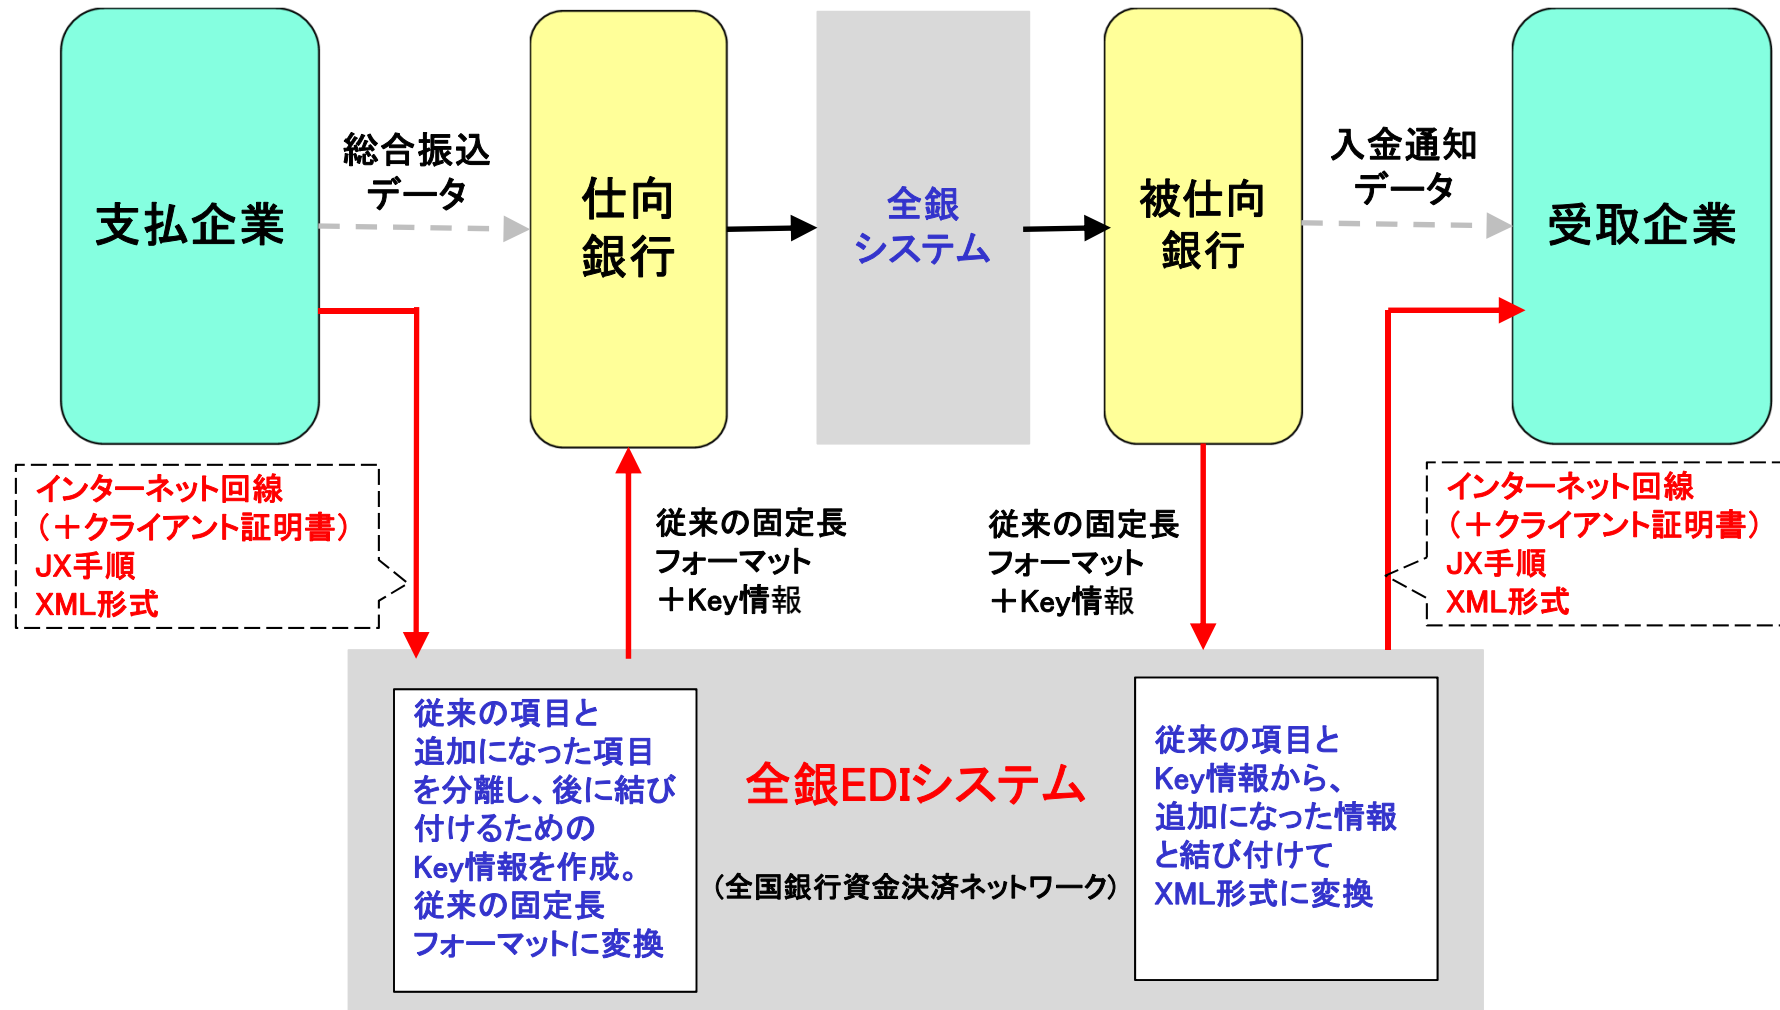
支払企業

総合振込
データ

仕向
銀行

全銀
システム

被仕向
銀行

入金通知
データ

受取企業

インターネット回線
（＋クライアント証明書）
JX手順
XML形式

従来の固定長
フォーマット
＋Key情報

従来の固定長
フォーマット
＋Key情報

インターネット回線
（＋クライアント証明書）
JX手順
XML形式

従来の項目と
追加になった項目
を分離し、後に結び
付けるための
Key情報を作成。
従来の固定長
フォーマットに変換

全銀EDIシステム

（全国銀行資金決済ネットワーク）

従来の項目と
Key情報から、
追加になった情報
と結び付けて
XML形式に変換